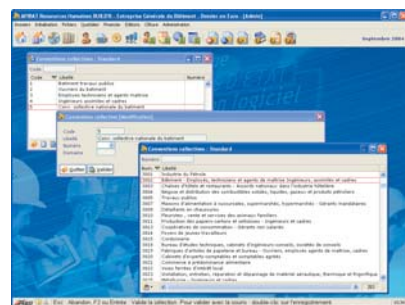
AFBAT Ressources Humaines BUILD6 - Entreprise Générale du Bâtiment - Dossier en Euro - [Admin]

Septembre 2004

Convention collective - Standard

Code | Libellé | Numéro
Bâtiment travaux publics
Ouvriers du bâtiment
Employés techniciens et agents de maîtrise
Ingénieurs assimilés et cadres
Conv. collective nationale du bâtiment

Convention collective [Modification]

Code
Libellé: Conv. collective nationale du bâtiment
Numéro

Quitter
Valider

Convention collective - Standard

Numéro

Num. | Libellé
Industrie du Pétrole
Bâtiment : Employés, techniciens et agents de maîtrise, ingénieurs, assimilés et cadres
Chaînes d'hôtels et restaurants - Accords nationaux dans l'industrie hôtelière
Négoce et distribution des combustibles solides, liquides, gazeux et produits pétroliers
Travaux publics
Maisons d'alimentation à succursales, supermarchés, hypermarchés - Gérants mandataires
Détaillants en chaussures
Fleuristes, vente et services des animaux familiers
Production des papiers-cartons et celluloses - Ingénieurs et cadres
Coopératives de consommation - Gérants non salariés
Succursales de commerce de détail en chaussures
Cordonnerie
Bureaux d'études techniques, cabinets d'ingénieurs conseils, sociétés de conseils
Fabriques d'articles de papeterie et bureau - Ouvriers, employés agents de maîtrise, cadres
Cabinets d'experts comptables et comptables agréés
Commerce à prédominance alimentaire
Industries et établissements de dépannage de matériel électrique, électronique et frigorifique

Esc : Abandon, F2 ou Entrée : Valide la sélection. Pour valider avec la souris : double clic sur l'enregistrement